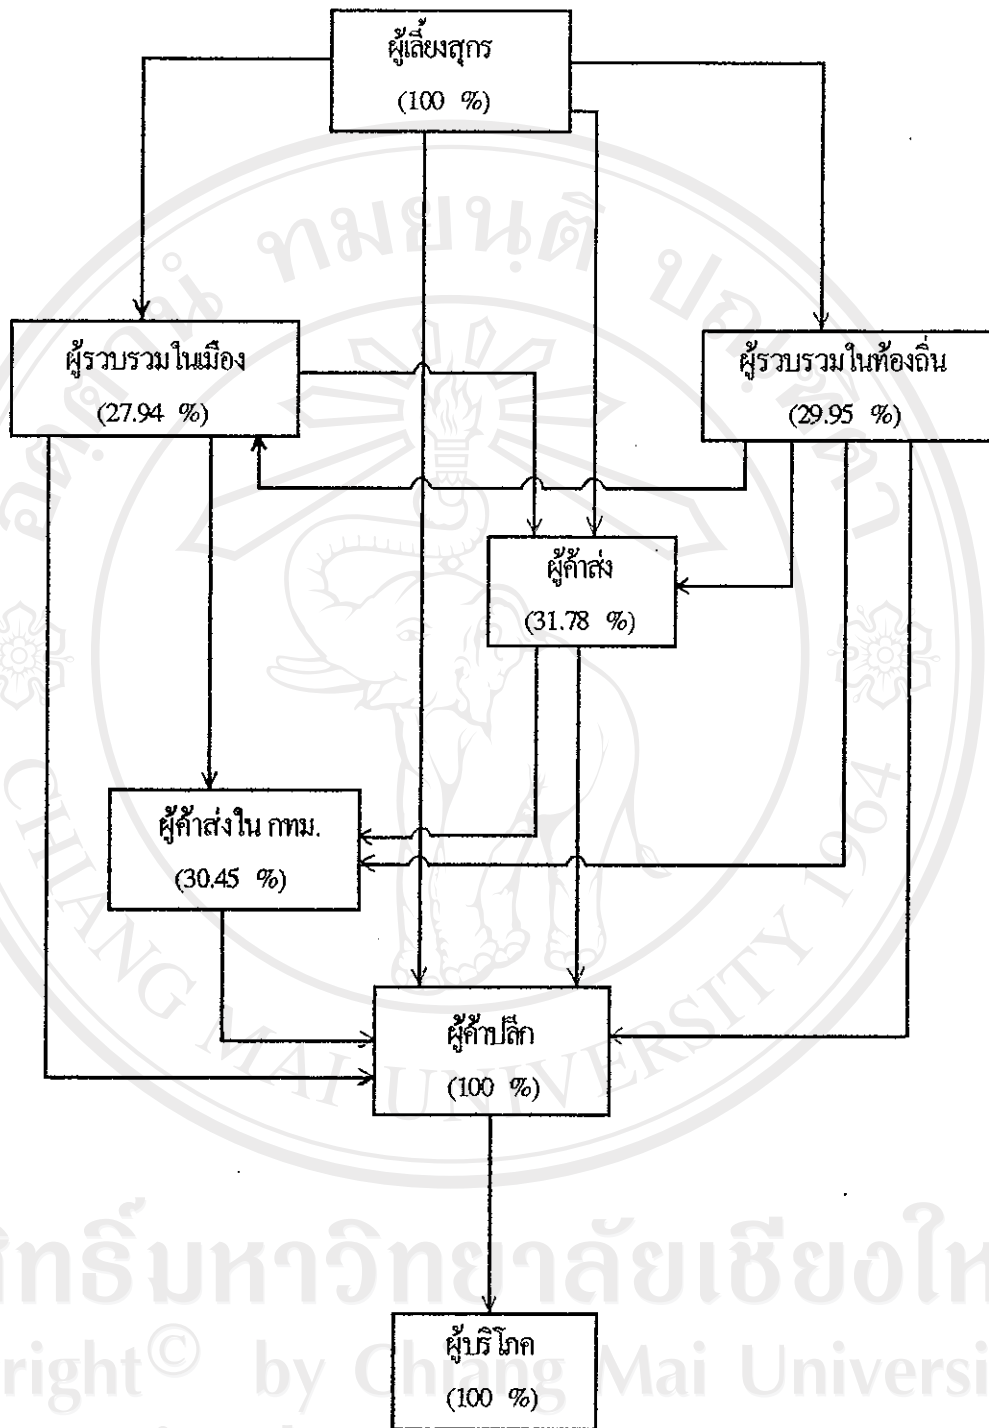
ผู้เลี้ยงสุกร
(100 %)

ผู้รวบรวมในเมือง
(27.94 %)

ผู้รวบรวมในท้องถิ่น
(29.95 %)

ผู้ค้าส่ง
(31.78 %)

ผู้ค้าส่งใน กทม.
(30.45 %)

ผู้ค้าปลีก
(100 %)

ผู้บริโภค
(100 %)

ทมยนฺติ ปญฺญา
CHIANG MAI UNIVERSITY 1964

ลิขสิทธิ์มหาวิทยาลัยเชียงใหม่
Copyright© by Chiang Mai University